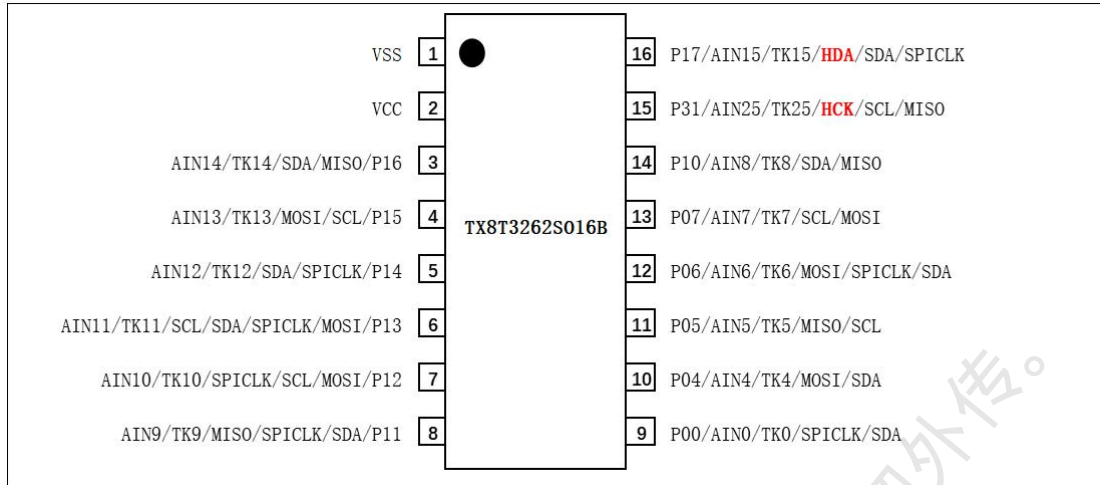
VSS 1
VCC 2
AIN14/TK14/SDA/MISO/P16 3
AIN13/TK13/MOSI/SCL/P15 4
AIN12/TK12/SDA/SPICLK/P14 5
AIN11/TK11/SCL/SDA/SPICLK/MOSI/P13 6
AIN10/TK10/SPICLK/SCL/MOSI/P12 7
AIN9/TK9/MISO/SPICLK/SDA/P11 8

TX8T3262S016B

16 P17/AIN15/TK15/HDA/SDA/SPICLK
15 P31/AIN25/TK25/HCK/SCL/MISO
14 P10/AIN8/TK8/SDA/MISO
13 P07/AIN7/TK7/SCL/MOSI
12 P06/AIN6/TK6/MOSI/SPICLK/SDA
11 P05/AIN5/TK5/MISO/SCL
10 P04/AIN4/TK4/MOSI/SDA
9 P00/AIN0/TK0/SPICLK/SDA

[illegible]外传。